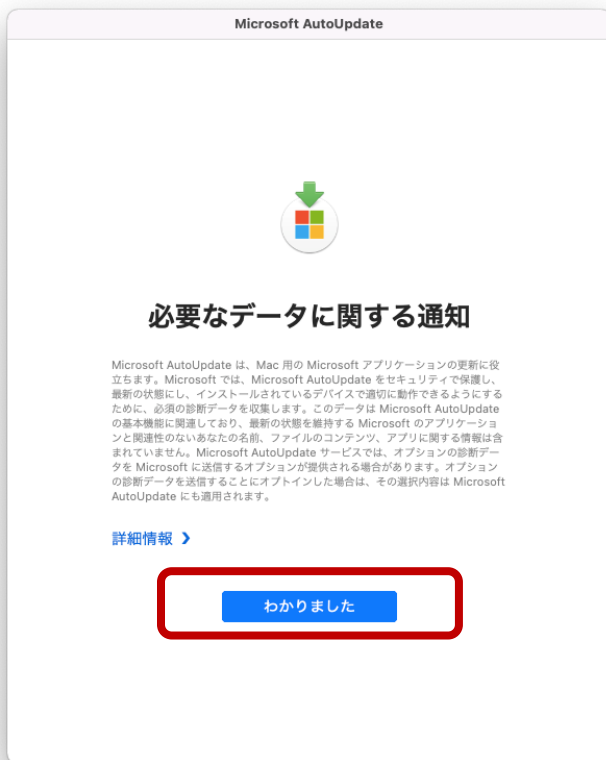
Microsoft AutoUpdate

必要なデータに関する通知

Microsoft AutoUpdate は、Mac 用の Microsoft アプリケーションの更新に役立ちます。Microsoft では、Microsoft AutoUpdate をセキュリティで保護し、最新の状態にし、インストールされているデバイスで適切に動作できるようにするために、必須の診断データを収集します。このデータは Microsoft AutoUpdate の基本機能に関連しており、最新の状態を維持する Microsoft のアプリケーションと関連性のないあなたの名前、ファイルのコンテンツ、アプリに関する情報は含まれていません。Microsoft AutoUpdate サービスでは、オプションの診断データを Microsoft に送信するオプションが提供される場合があります。オプションの診断データを送信することにオプトインした場合は、その選択内容は Microsoft AutoUpdate にも適用されます。

詳細情報 ›

わかりました